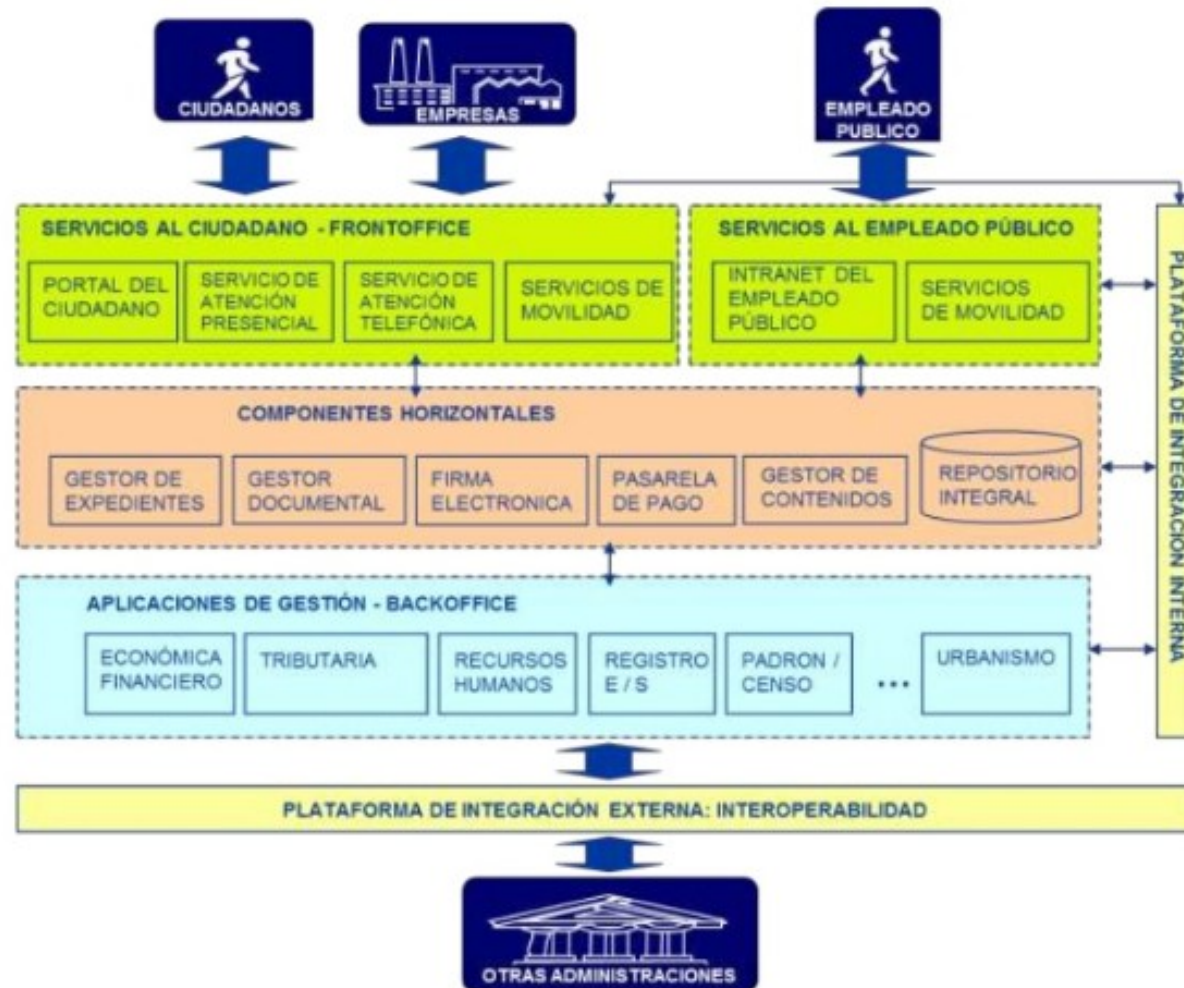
CIUDADANOS

EMPRESAS

EMPLEADO PUBLICO

SERVICIOS AL CIUDADANO - FRONTOFFICE

PORTAL DEL CIUDADANO

SERVICIO DE ATENCIÓN PRESENCIAL

SERVICIO DE ATENCIÓN TELEFÓNICA

SERVICIOS DE MOVILIDAD

SERVICIOS AL EMPLEADO PÚBLICO

INTRANET DEL EMPLEADO PÚBLICO

SERVICIOS DE MOVILIDAD

PLATAFORMA DE INTEGRACIÓN INTERNA

COMPONENTES HORIZONTALES

GESTOR DE EXPEDIENTES

GESTOR DOCUMENTAL

FIRMA ELECTRONICA

PASARELA DE PAGO

GESTOR DE CONTENIDOS

REPOSITORIO INTEGRAL

APLICACIONES DE GESTIÓN - BACKOFFICE

ECONÓMICA FINANCIERO

TRIBUTARIA

RECURSOS HUMANOS

REGISTRO E / S

PADRON / CENSO

...

URBANISMO

PLATAFORMA DE INTEGRACIÓN EXTERNA: INTEROPERABILIDAD

OTRAS ADMINISTRACIONES